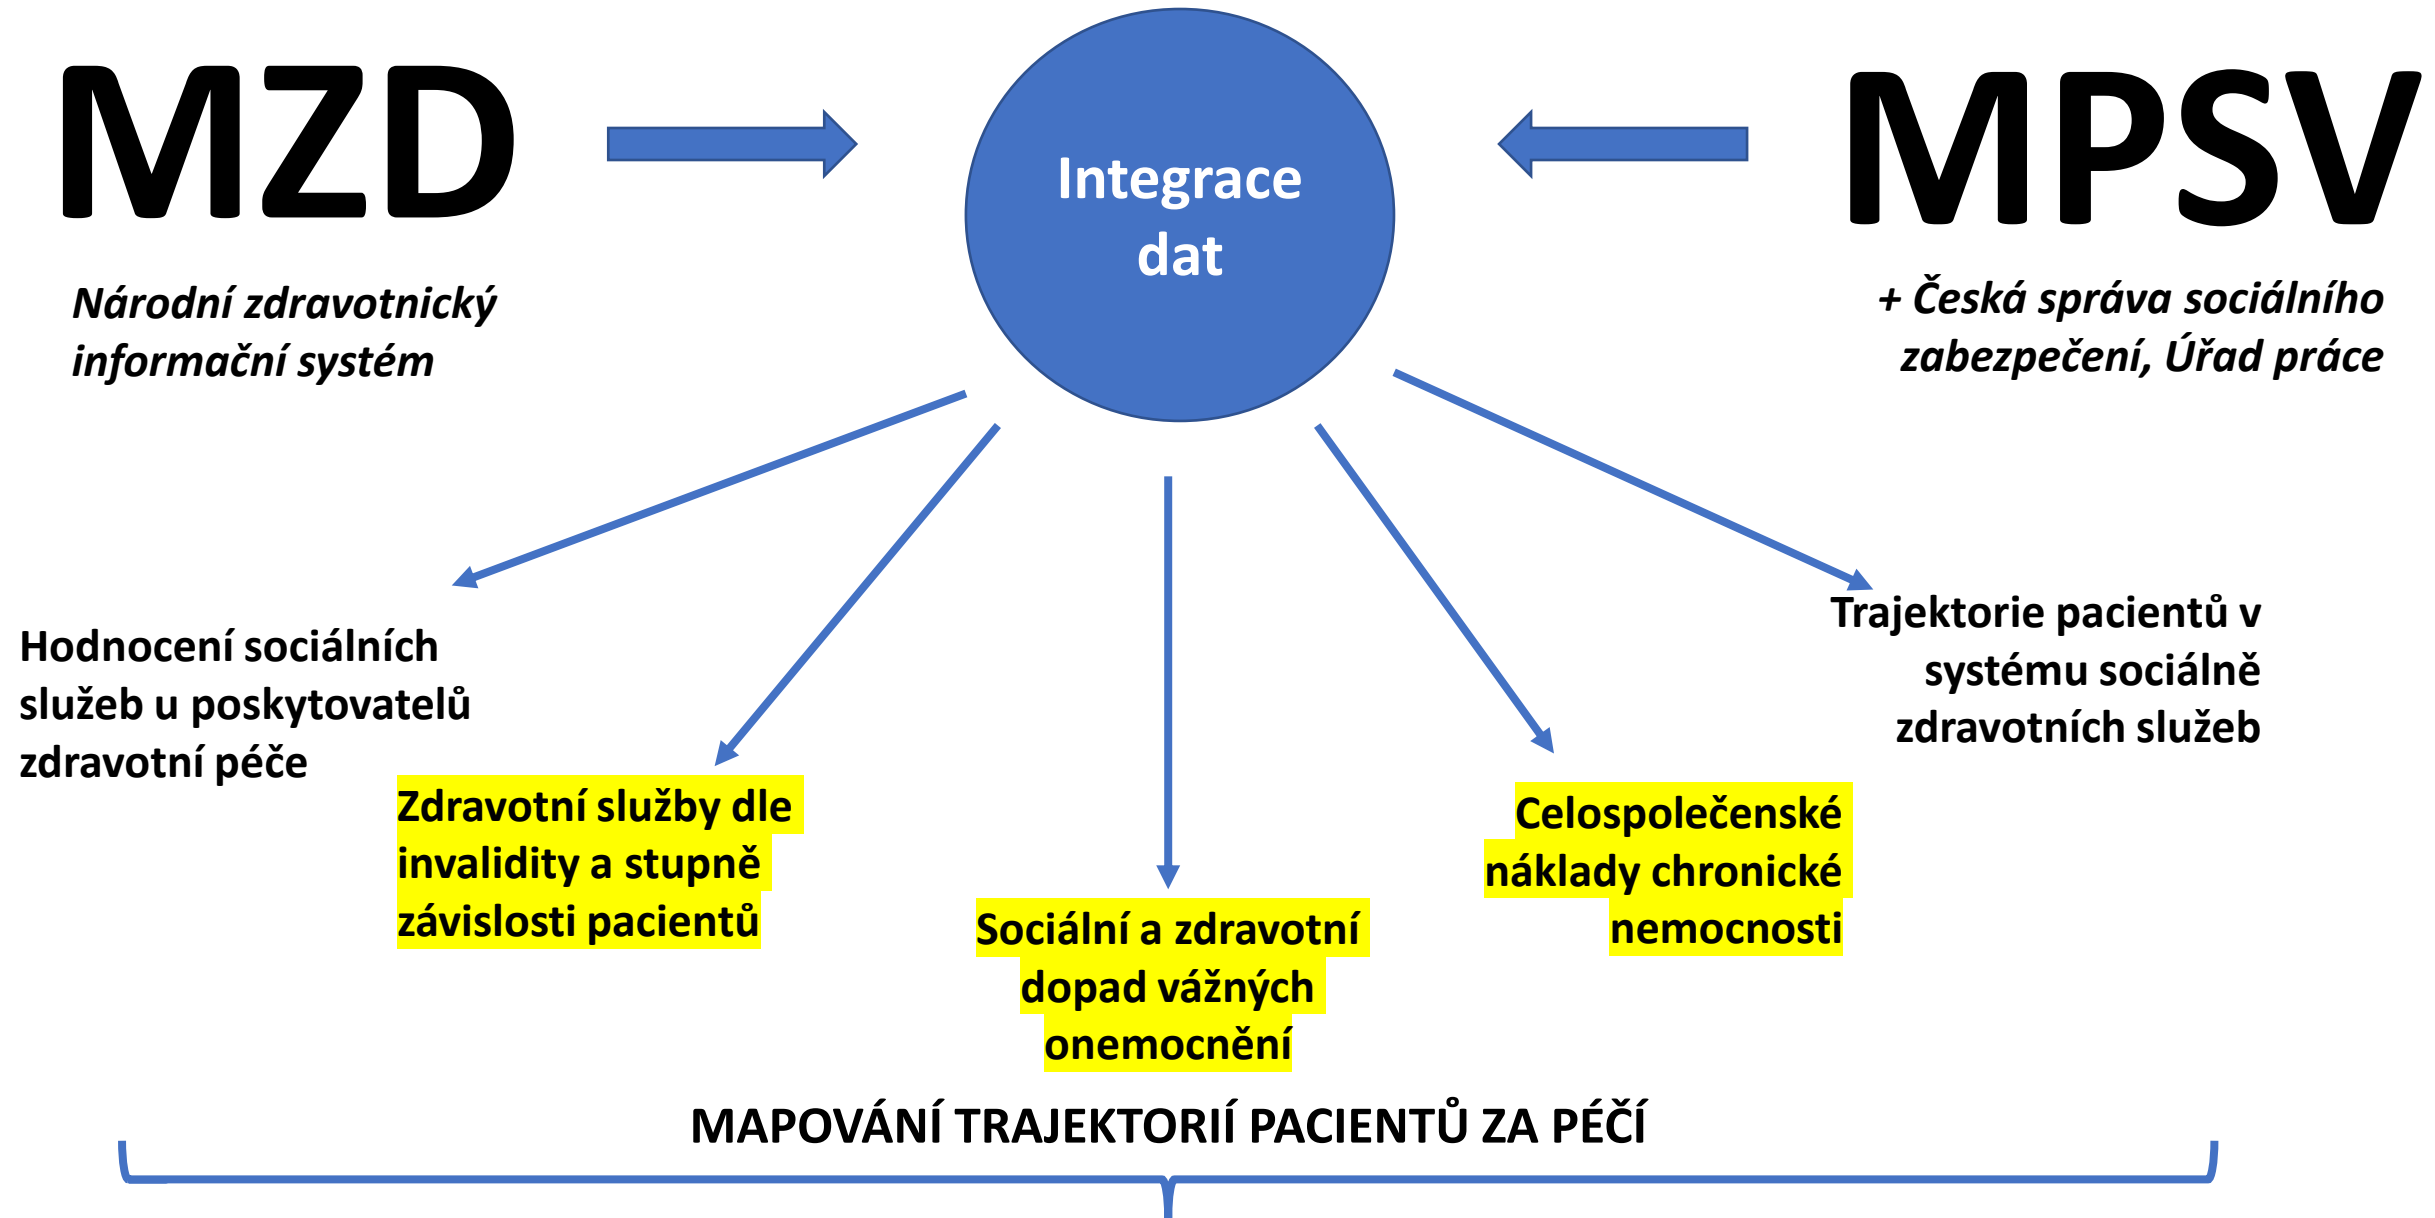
MZD

Integrace dat

MPSV

Národní zdravotnický informační systém

+ Česká správa sociálního zabezpečení, Úřad práce

Hodnocení sociálních služeb u poskytovatelů zdravotní péče

Zdravotní služby dle invalidity a stupně závislosti pacientů

Sociální a zdravotní dopad vážných onemocnění

Celospolečenské náklady chronické nemocnosti

Trajektorie pacientů v systému sociálně zdravotních služeb

MAPOVÁNÍ TRAJEKTORIÍ PACIENTŮ ZA PÉČÍ